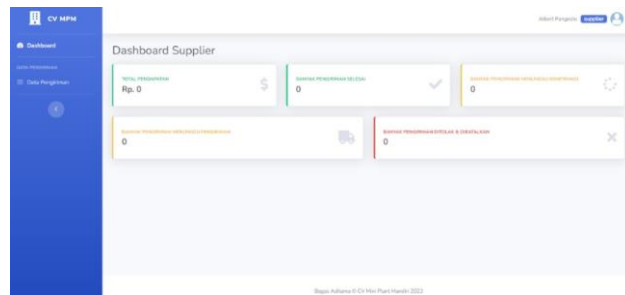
CV MPM

Dashboard

Data Pengiriman

Adioti Pangestu supplier

Dashboard Supplier

TOTAL PENDAPATAN
Rp. 0

BARANG PENGIRIMAN SELESAI
0

BARANG PENGIRIMAN MENUNGGU KONFIRMASI
0

BARANG PENGIRIMAN MENUNGGU PENGIRIMAN
0

BARANG PENGIRIMAN DITOLAK & DIBATALKAN
0

Bagas Adisena © CV Mitra Puan Mandiri 2022